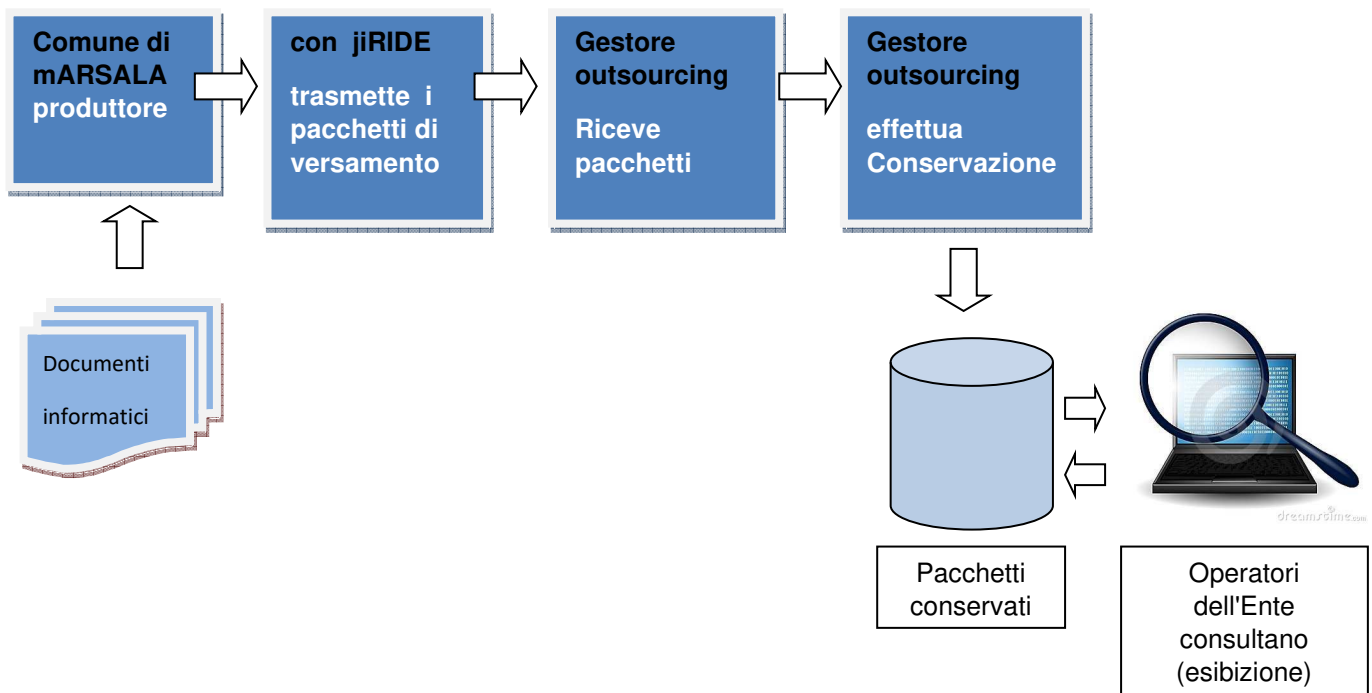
Comune di mARSALA produttore

con jiRIDE

trasmette i pacchetti di versamento

Gestore outsourcing

Riceve pacchetti

Gestore outsourcing

effettua Conservazione

Documenti

informatici

Pacchetti conservati

Operatori dell'Ente consultano (esibizione)

dreamstime.com